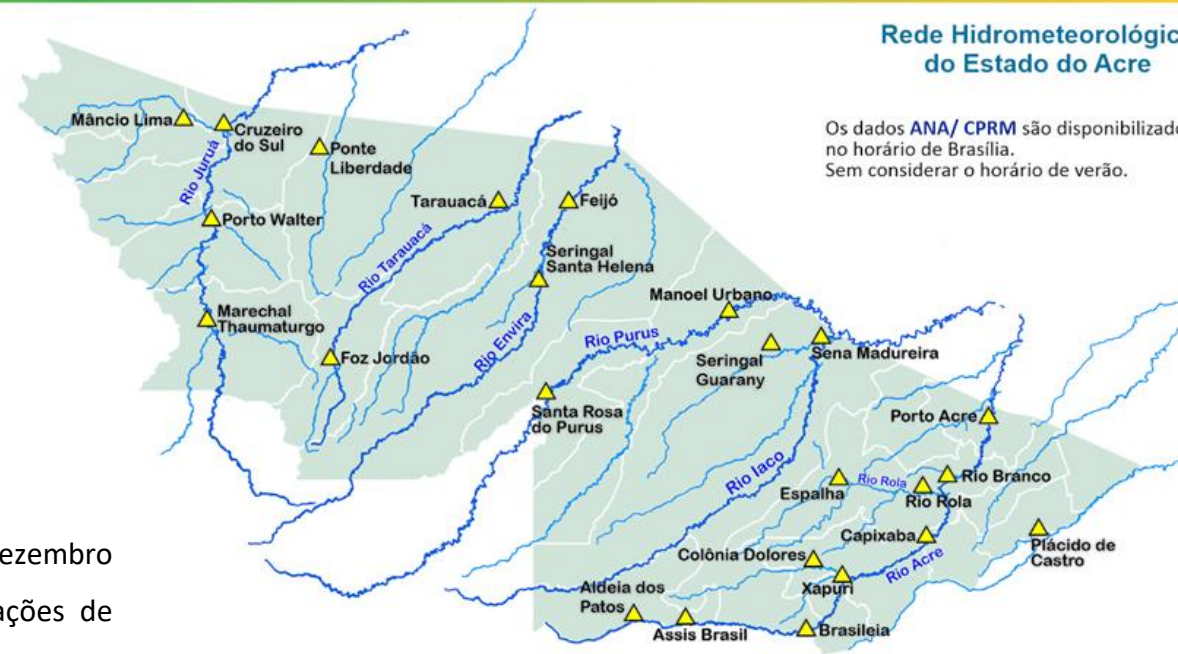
Rede Hidrometeorológic
do Estado do Acre

Os dados ANA/ CPRM são disponibilizado
no horário de Brasília.
Sem considerar o horário de verão.

Mâncio Lima
Cruzeiro do Sul
Ponte Liberdade
Rio Juruá
Porto Walter
Tarauacá
Feijó
Rio Tarauacá
Seringal Santa Helena
Marechal Thaumaturgo
Foz Jordão
Rio Envira
Manoel Urbano
Rio Purus
Seringal Guarany
Sena Madureira
Santa Rosa do Purus
Porto Acre
Rio Iaco
Espalha
Rio Rola
Rio Rola
Rio Branco
Capixaba
Plácido de Castro
Colônia Dolores
Xapuri
Rio Acre
Aldeia dos Patos
Assis Brasil
Brasileia

ezembro
ações de